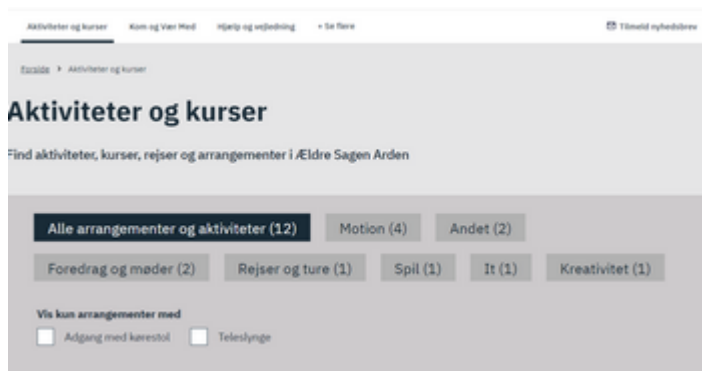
Aktiviteter og kurser Kom og Vær Med Hjælp og vejledning + Se flere

Tilmeld nyhedsbrev

Forside > Aktiviteter og kurser

Aktiviteter og kurser

Find aktiviteter, kurser, rejser og arrangementer i Ældre Sagen Arden

Alle arrangementer og aktiviteter (12) Motion (4) Andet (2)

Foredrag og møder (2) Rejser og ture (1) Spil (1) It (1) Kreativitet (1)

Vis kun arrangementer med

Adgang med kørestol Teleslynge